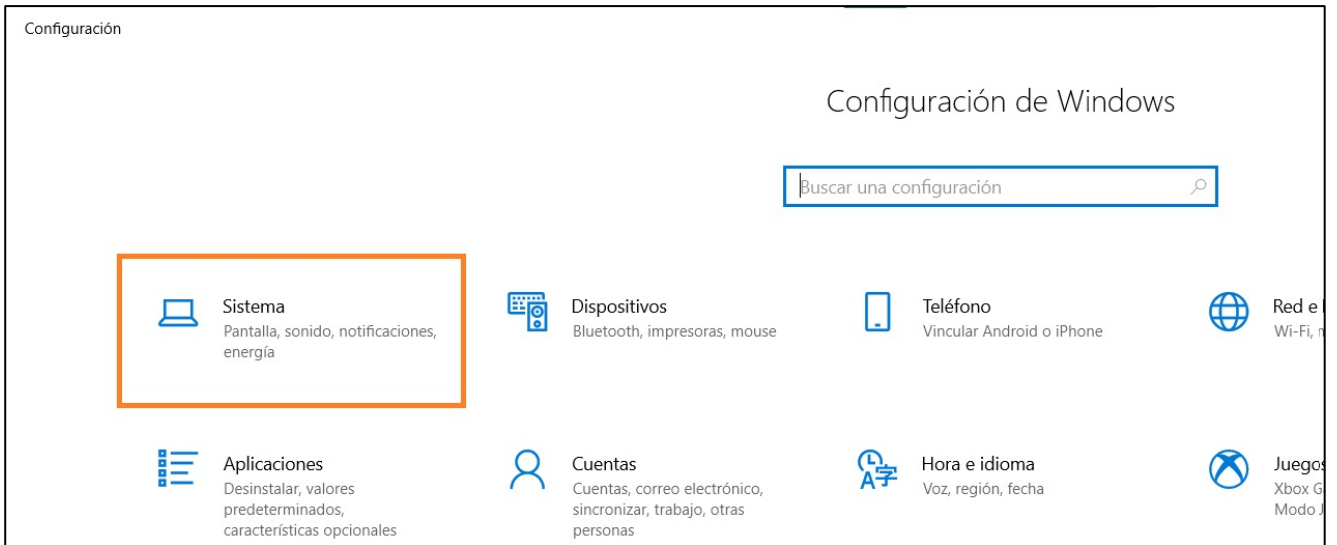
Configuración

Configuración de Windows

Buscar una configuración

Sistema
Pantalla, sonido, notificaciones, energía

Dispositivos
Bluetooth, impresoras, mouse

Teléfono
Vincular Android o iPhone

Red e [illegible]
Wi-Fi, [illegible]

Aplicaciones
Desinstalar, valores predeterminados, características opcionales

Cuentas
Cuentas, correo electrónico, sincronizar, trabajo, otras personas

Hora e idioma
Voz, región, fecha

Juegos
Xbox Ga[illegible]
Modo J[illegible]